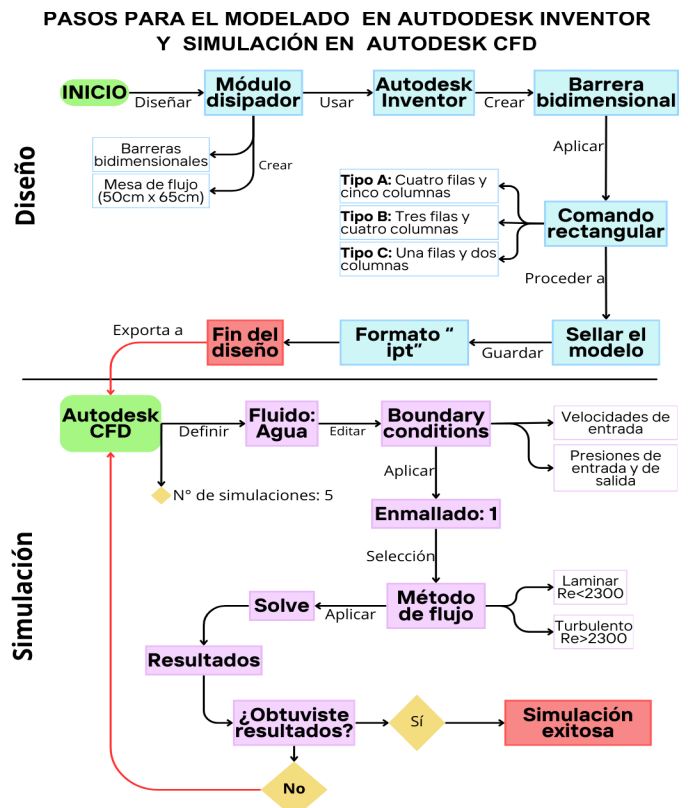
PASOS PARA EL MODELADO EN AUTDODESK INVENTOR Y SIMULACIÓN EN AUTODESK CFD

Diseño

INICIO

Diseñar

Módulo disipador

Usar

Autodesk Inventor

Crear

Barrera bidimensional

Barreras bidimensionales

Mesa de flujo (50cm x 65cm)

Crear

Aplicar

Tipo A: Cuatro filas y cinco columnas

Tipo B: Tres filas y cuatro columnas

Tipo C: Una filas y dos columnas

Comando rectangular

Proceder a

Exporta a

Fin del diseño

Formato " ipt"

Guardar

Sellar el modelo

Simulación

Autodesk CFD

Definir

Fluido: Agua

Editar

Boundary conditions

Velocidades de entrada

Presiones de entrada y de salida

N° de simulaciones: 5

Aplicar

Enmallado: 1

Selección

Solve

Aplicar

Método de flujo

Laminar Re<2300

Turbulento Re>2300

Resultados

¿Obtuviste resultados?

Sí

Simulación exitosa

No